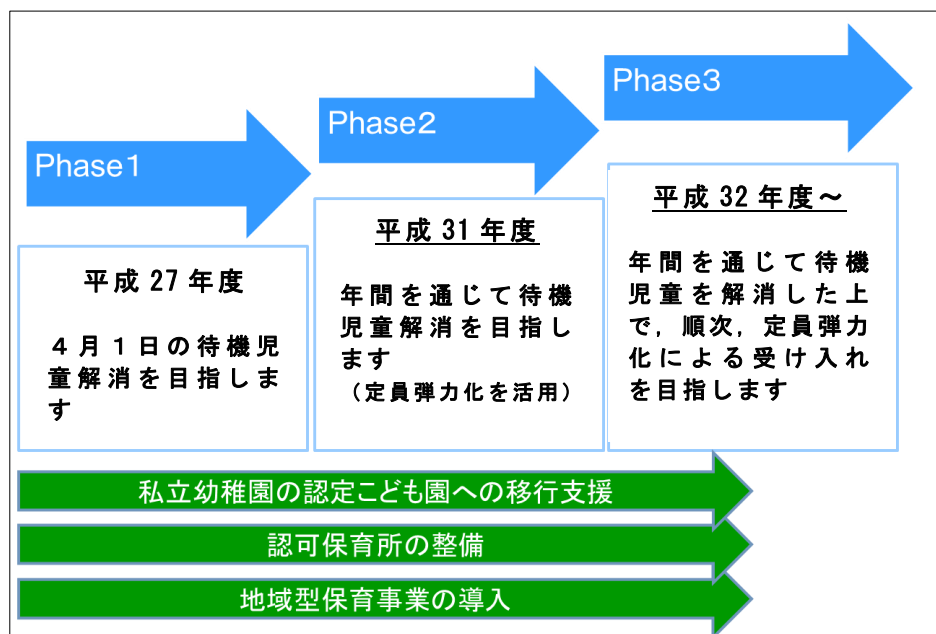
Phase1

平成 27 年度

４月１日の待機児童解消を目指します

Phase2

平成 31 年度

年間を通じて待機児童解消を目指します
（定員弾力化を活用）

Phase3

平成 32 年度～

年間を通じて待機児童を解消した上で，順次，定員弾力化による受け入れを目指します

私立幼稚園の認定こども園への移行支援

認可保育所の整備

地域型保育事業の導入